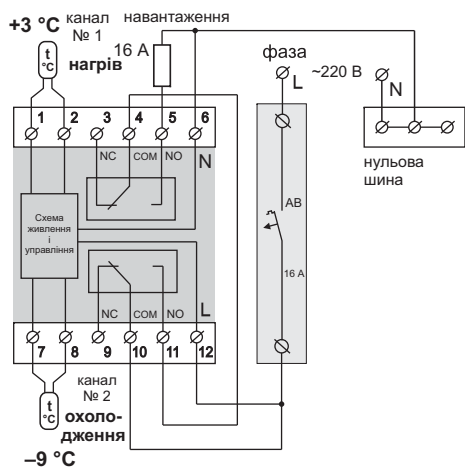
+3 °C канал № 1

навантаження

t °C

нагрів

16 A

фаза

L

~220 В

N

1 2 3 4 5 6

NC COM NO

N

нульова шина

Схема живлення і управління

AB

16 A

NC COM NO

L

7 8 9 10 11 12

t °C

канал № 2

охолодження

–9 °C